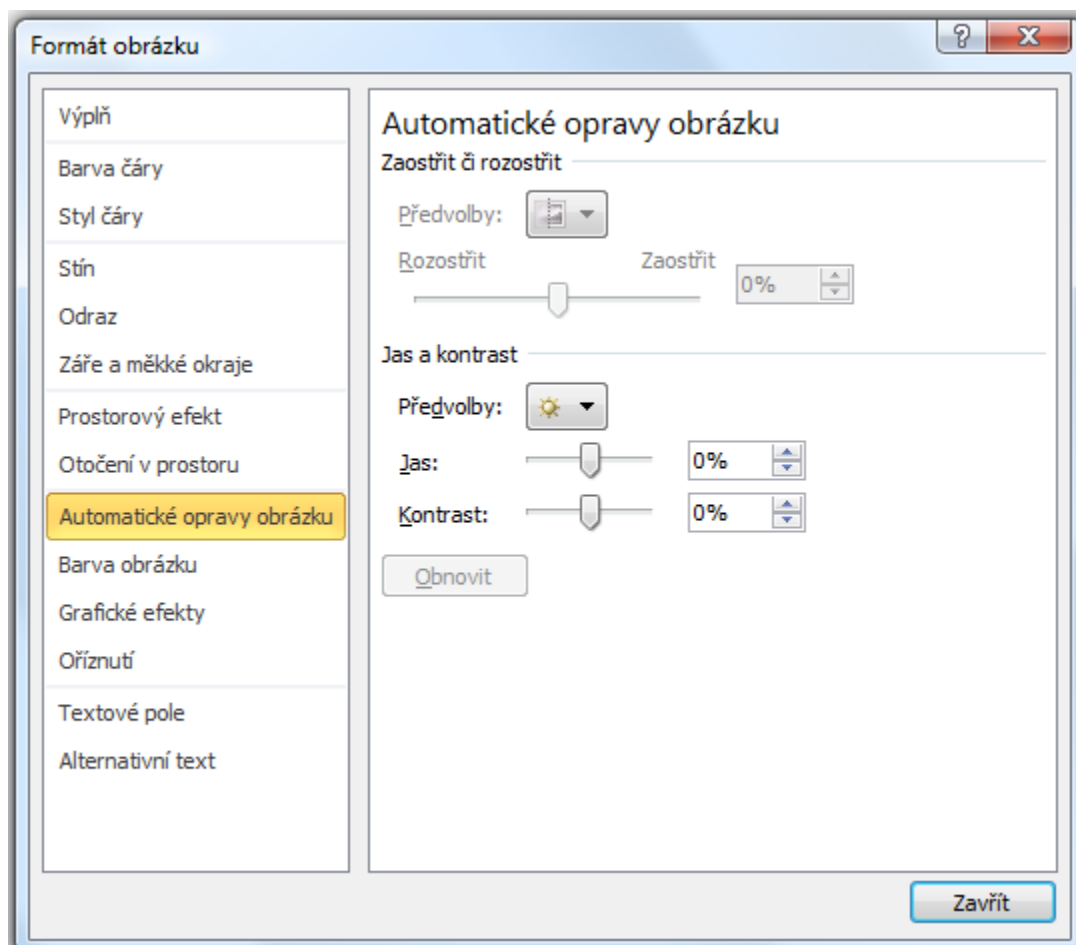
Formát obrázku

?

X

Výplň

Barva čáry

Styl čáry

Stín

Odraz

Záře a měkké okraje

Prostorový efekt

Otočení v prostoru

Automatické opravy obrázku

Barva obrázku

Grafické efekty

Oříznutí

Textové pole

Alternativní text

Automatické opravy obrázku

Zaostřit či rozostřit

Předvolby:

Rozostřit

Zaostřit

0%

Jas a kontrast

Předvolby:

Jas:

0%

Kontrast:

0%

Obnovit

Zavřít